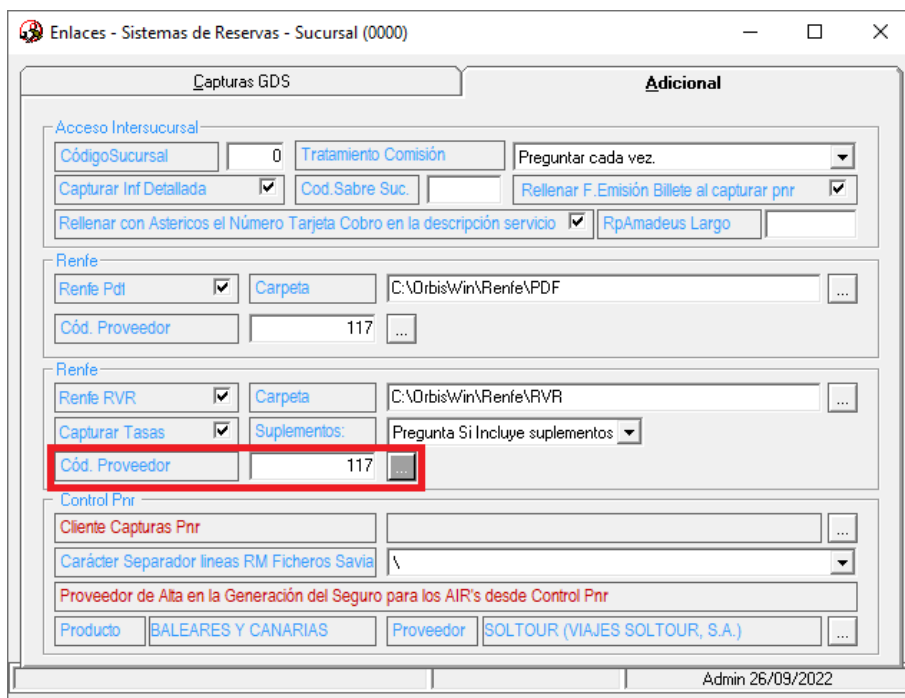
Enlaces - Sistemas de Reservas - Sucursal (0000)

Capturas GDS
Adicional

Acceso Intersucursal
CódigoSucursal
0
Tratamiento Comisión
Preguntar cada vez.
Capturar Inf Detallada
Cod.Sabre Suc.
Rellenar F.Emisión Billete al capturar pnr
Rellenar con Astericos el Número Tarjeta Cobro en la descripción servicio
RpAmadeus Largo

Renfe
Renfe Pdf
Carpeta
C:\OrbisWin\Renfe\PDF
...
Cód. Proveedor
117
...

Renfe
Renfe RVR
Carpeta
C:\OrbisWin\Renfe\RVR
...
Capturar Tasas
Suplementos:
Pregunta Si Incluye suplementos
Cód. Proveedor
117
...

Control Pnr
Cliente Capturas Pnr
...
Carácter Separador lineas RM Ficheros Savia
\
Proveedor de Alta en la Generación del Seguro para los AIR's desde Control Pnr
Producto
BALEARES Y CANARIAS
Proveedor
SOLTOUR (VIAJES SOLTOUR, S.A.)
...

Admin 26/09/2022